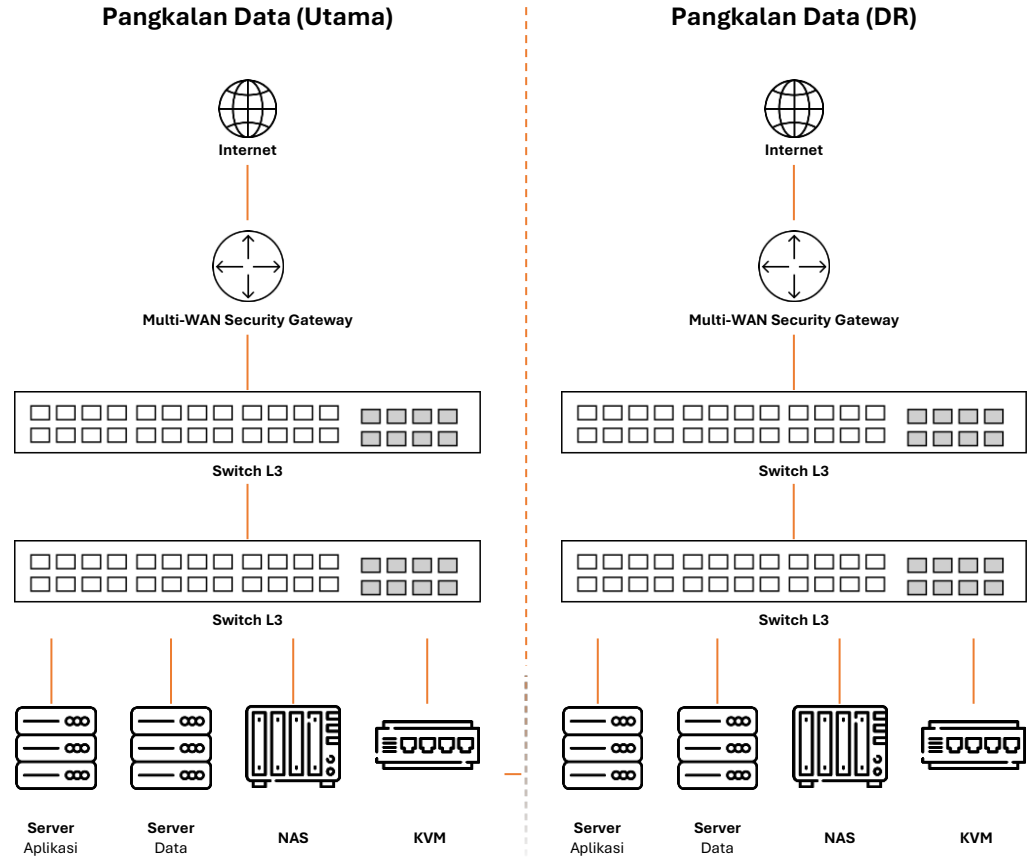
Pangkalan Data (Utama)

Internet

Multi-WAN Security Gateway

Switch L3

Switch L3

Server Aplikasi

Server Data

NAS

KVM

Pangkalan Data (DR)

Internet

Multi-WAN Security Gateway

Switch L3

Switch L3

Server Aplikasi

Server Data

NAS

KVM